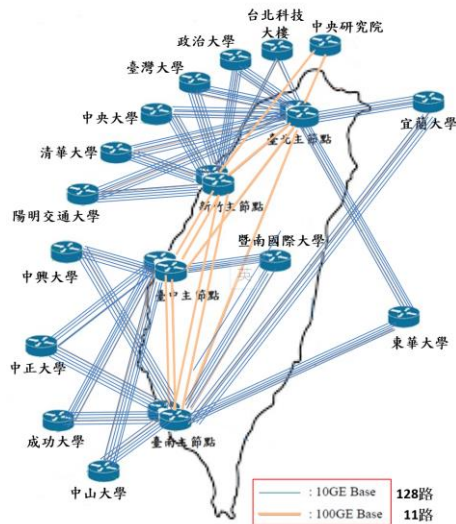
台北科技大樓
中央研究院
政治大學
臺灣大學
中央大學
臺北主節點
宜蘭大學
清華大學
新竹主節點
陽明交通大學
暨南國際大學
中興大學
臺中主節點
東華大學
中正大學
成功大學
臺南主節點
中山大學
: 10GE Base 128路
: 100GE Base 11路